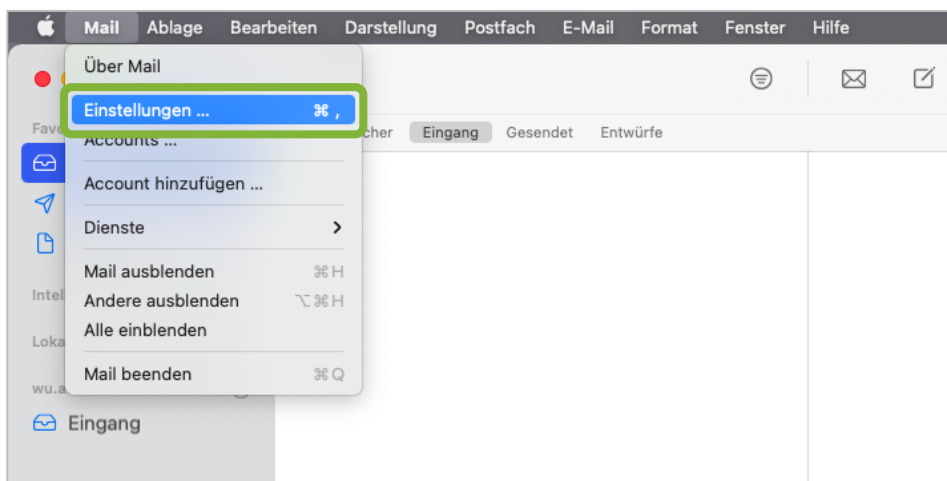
Mail Ablage Bearbeiten Darstellung Postfach E-Mail Format Fenster Hilfe

Über Mail
Einstellungen ... ⌘ ,
Accounts ...
Account hinzufügen ...
Dienste
Mail ausblenden ⌘H
Andere ausblenden ⌥⌘H
Alle einblenden
Mail beenden ⌘Q

Fav
Intel
Loka
wu.a

cher Eingang Gesendet Entwürfe

Eingang